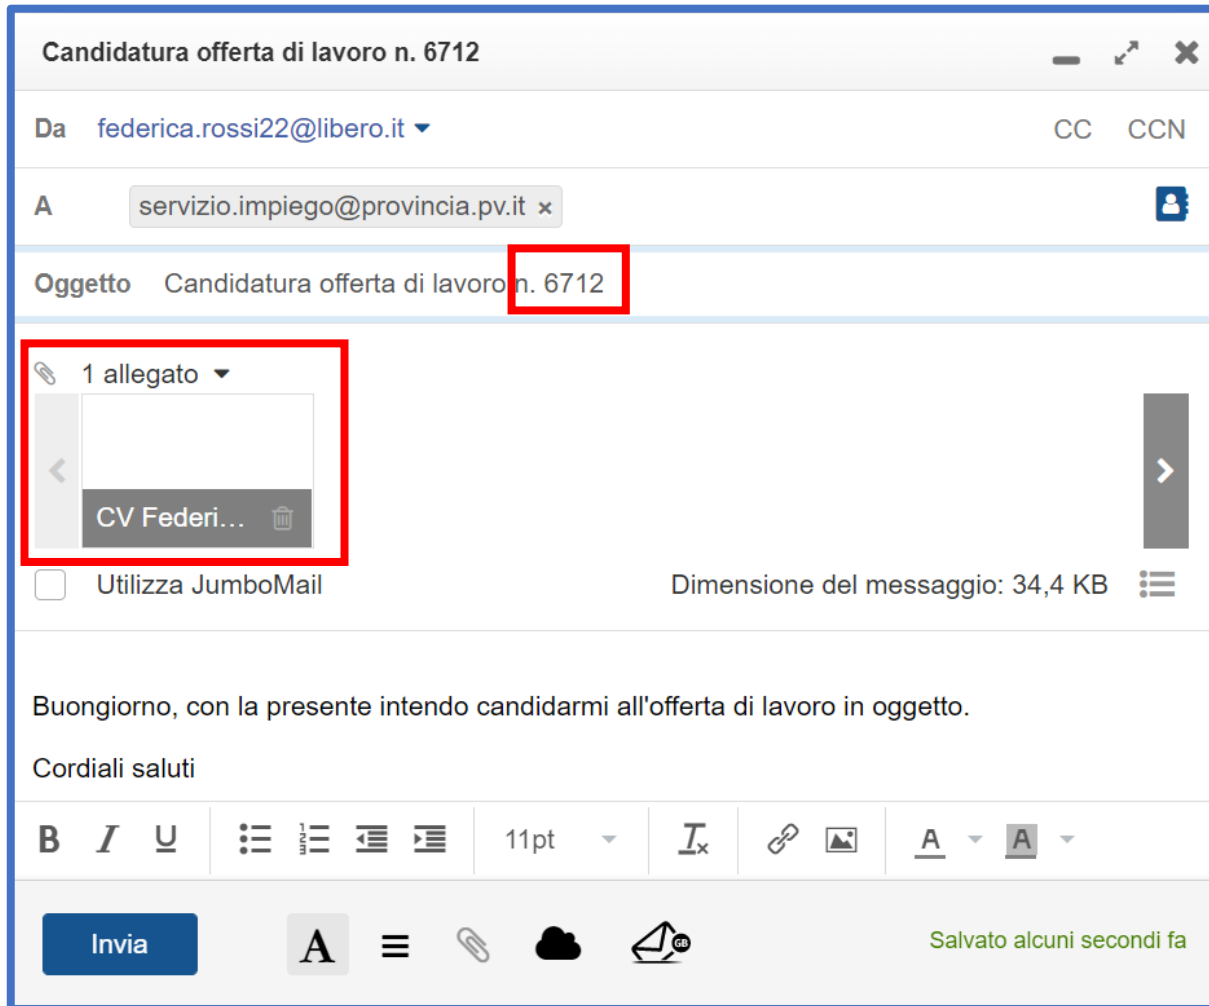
Candidatura offerta di lavoro n. 6712

Da federica.rossi22@libero.it

CC CCN

A servizio.impiego@provincia.pv.it ×

Oggetto Candidatura offerta di lavoro n. 6712

1 allegato

CV Federi…

Utilizza JumboMail

Dimensione del messaggio: 34,4 KB

Buongiorno, con la presente intendo candidarmi all'offerta di lavoro in oggetto.

Cordiali saluti

B I U 11pt A A

Invia A

Salvato alcuni secondi fa